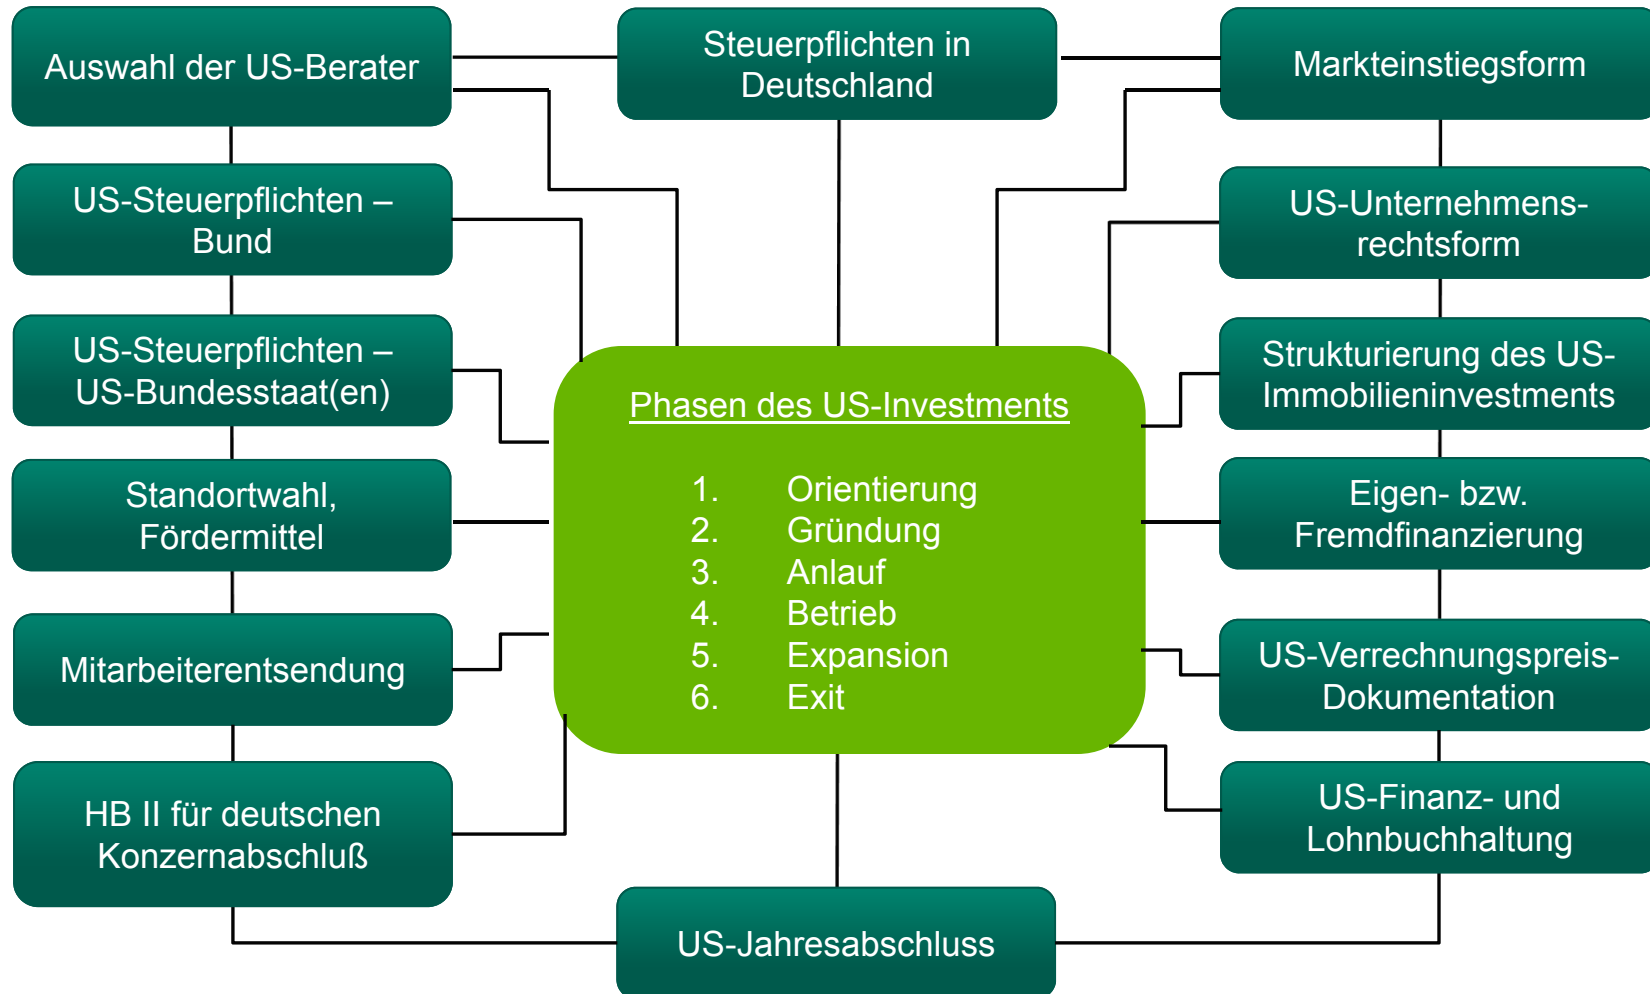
Auswahl der US-Berater

Steuerpflichten in Deutschland

Markteinstiegsform

US-Steuerpflichten – Bund

US-Unternehmensrechtsform

US-Steuerpflichten – US-Bundesstaat(en)

Phasen des US-Investments

1. Orientierung
2. Gründung
3. Anlauf
4. Betrieb
5. Expansion
6. Exit

Strukturierung des US-Immobilieninvestments

Standortwahl, Fördermittel

Eigen- bzw. Fremdfinanzierung

Mitarbeiterentsendung

US-Verrechnungspreis-Dokumentation

HB II für deutschen Konzernabschluß

US-Finanz- und Lohnbuchhaltung

US-Jahresabschluss